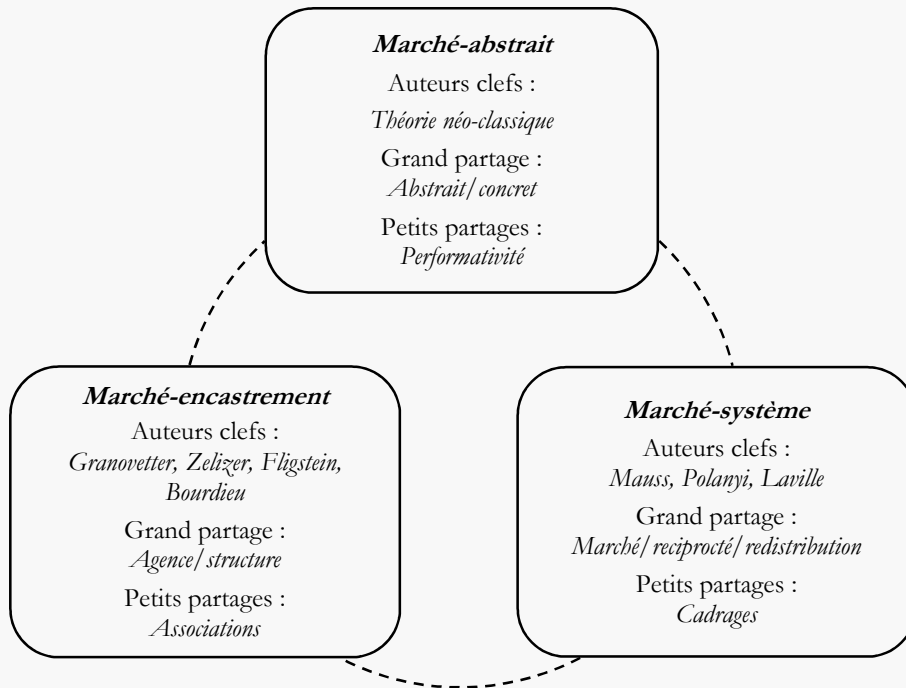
**Marché-abstrait**
Auteurs clefs :
*Théorie néo-classique*
Grand partage :
*Abstrait/concret*
Petits partages :
*Performativité*

**Marché-encastrement**
Auteurs clefs :
*Granovetter, Zelizer, Fligstein, Bourdieu*
Grand partage :
*Agence/structure*
Petits partages :
*Associations*

**Marché-système**
Auteurs clefs :
*Mauss, Polanyi, Laville*
Grand partage :
*Marché/reciprocté/redistribution*
Petits partages :
*Cadrages*